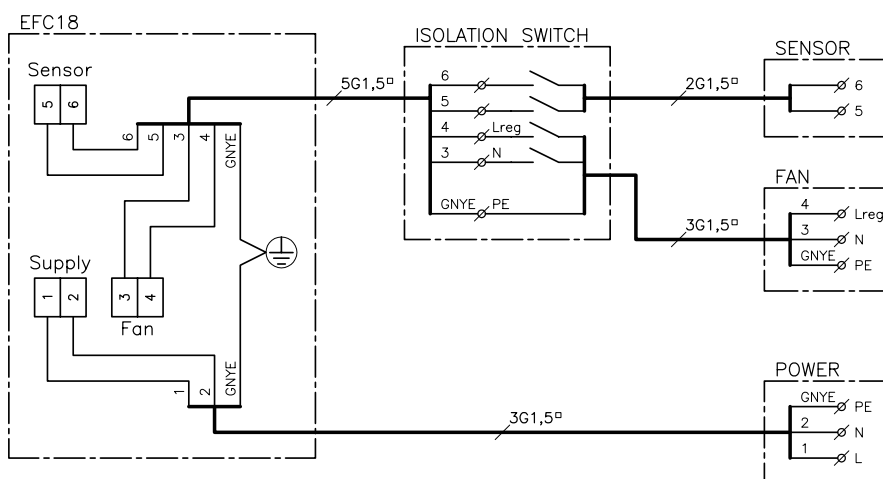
EFC18

Sensor

5 6

6 5 3 4 GNYE

Supply

1 2

3 4

Fan

1 2 GNYE

5G1,5▫

ISOLATION SWITCH

6

5

4 Lreg

3 N

GNYE PE

2G1,5▫

SENSOR

6

5

FAN

4 Lreg

3 N

GNYE PE

3G1,5▫

POWER

GNYE PE

2 N

1 L

3G1,5▫